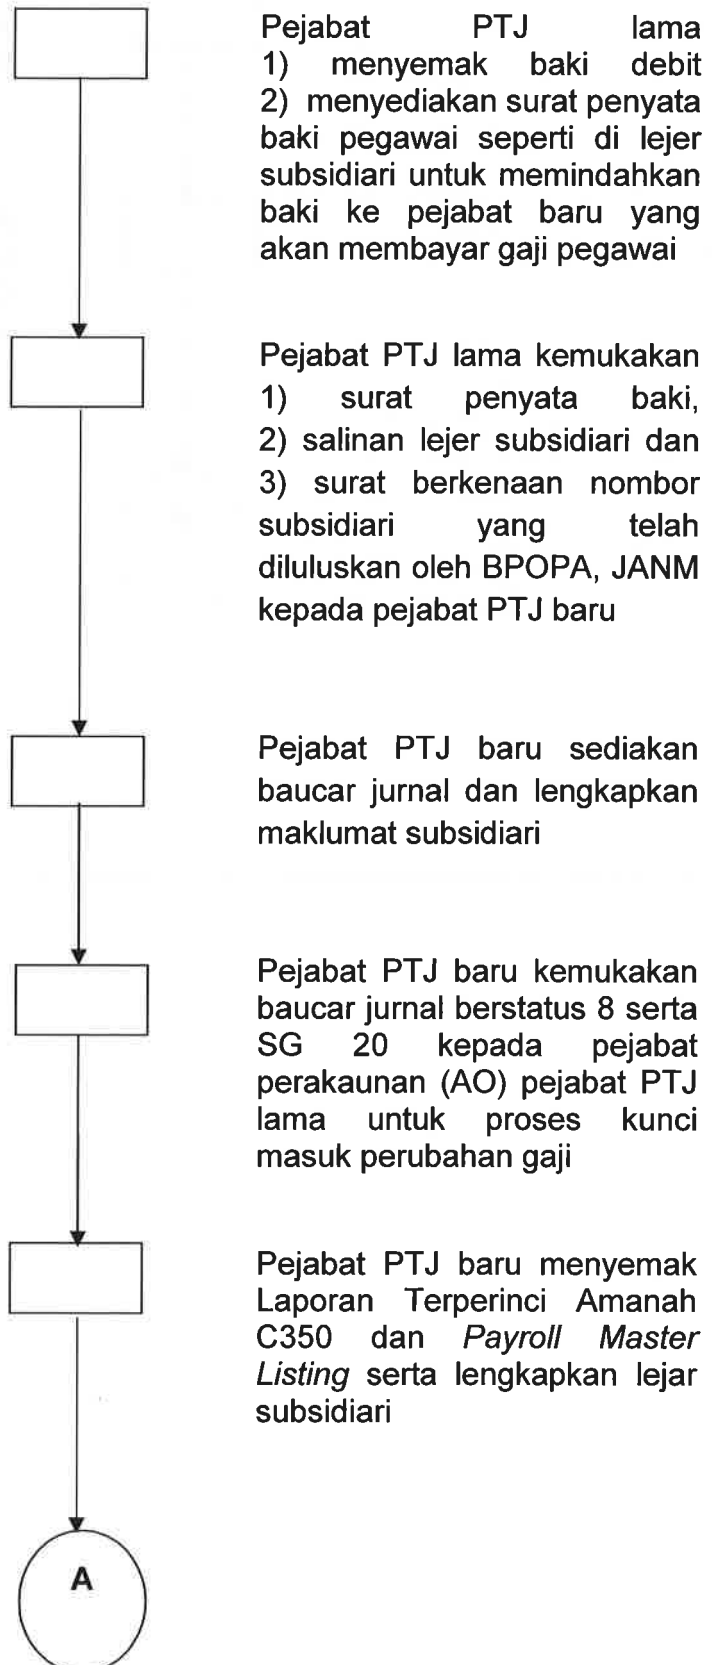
Pejabat PTJ lama 1) menyemak baki debit 2) menyediakan surat penyata baki pegawai seperti di lejer subsidiari untuk memindahkan baki ke pejabat baru yang akan membayar gaji pegawai

Pejabat PTJ lama kemukakan 1) surat penyata baki, 2) salinan lejer subsidiari dan 3) surat berkenaan nombor subsidiari yang telah diluluskan oleh BPOPA, JANM kepada pejabat PTJ baru

Pejabat PTJ baru sediakan baucar jurnal dan lengkapkan maklumat subsidiari

Pejabat PTJ baru kemukakan baucar jurnal berstatus 8 serta SG 20 kepada pejabat perakaunan (AO) pejabat PTJ lama untuk proses kunci masuk perubahan gaji

Pejabat PTJ baru menyemak Laporan Terperinci Amanah C350 dan Payroll Master Listing serta lengkapkan lejar subsidiari

A